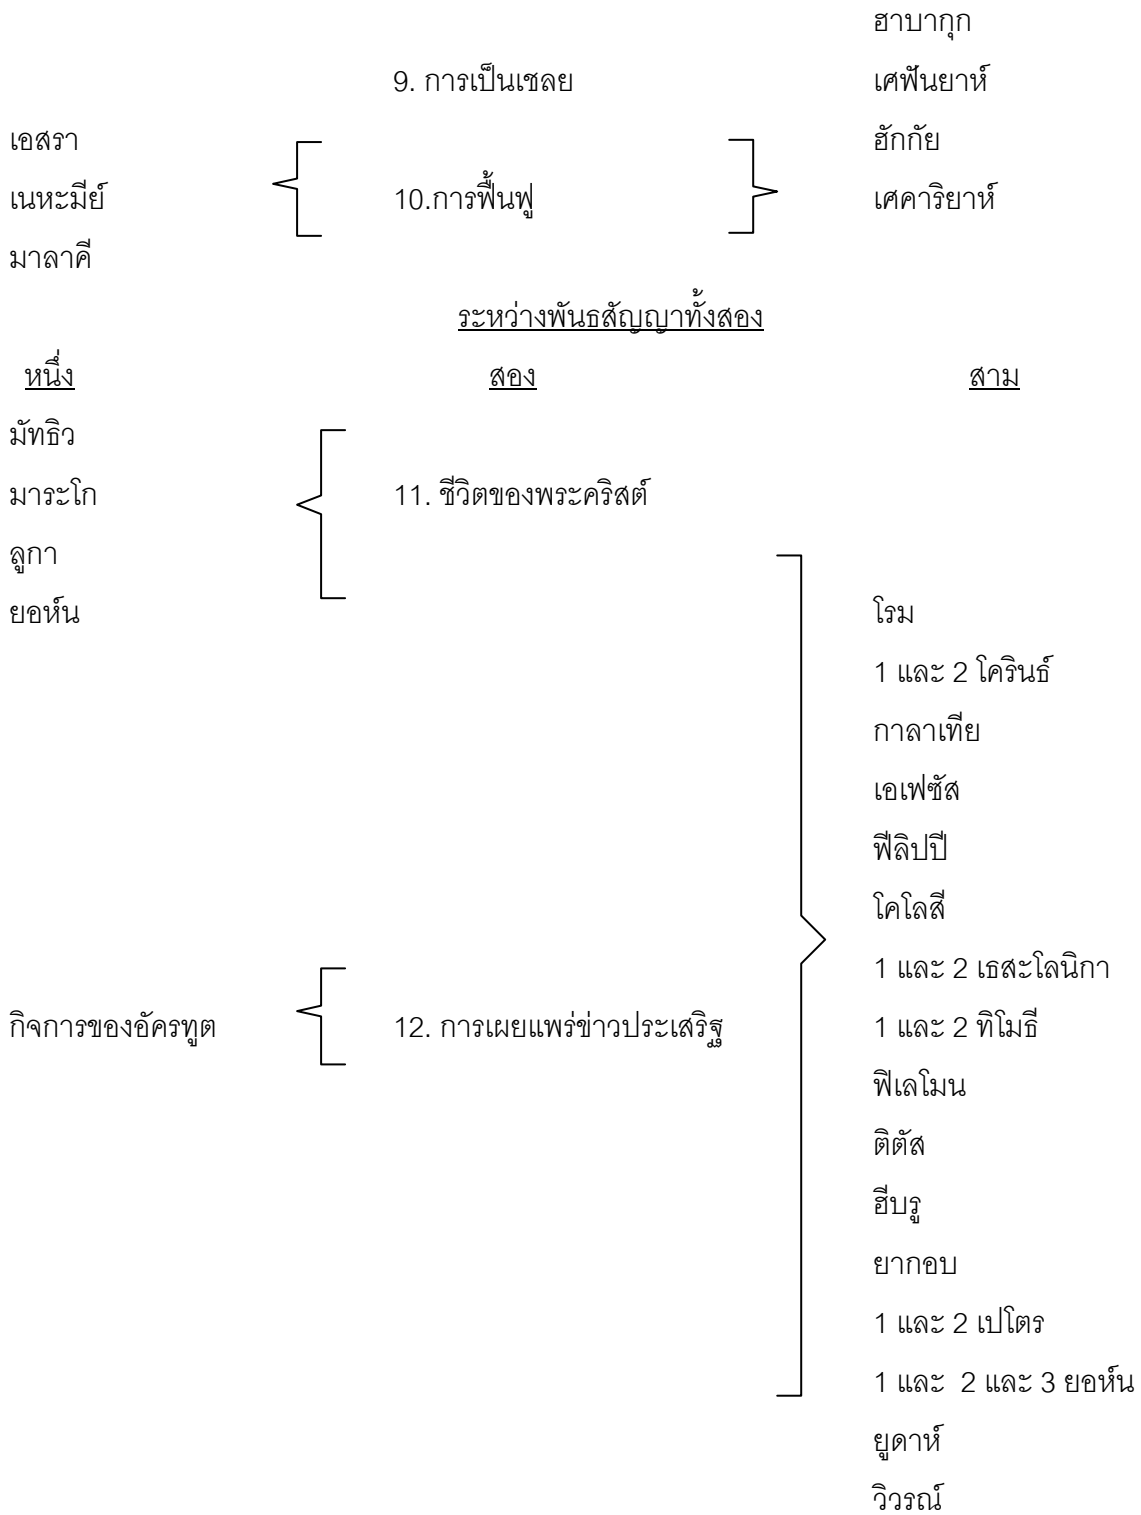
ฮาบากุก

9. การเป็นเชลย

เศฟันยาห์

เอสรา

ฮักกัย

เนหะมีย์

10.การฟื้นฟู

เศคาริยาห์

มาลาคี

ระหว่างพันธสัญญาทั้งสอง

หนึ่ง

สอง

สาม

มัทธิว

มาระโก

11. ชีวิตของพระคริสต์

ลูกา

ยอห์น

โรม
1 และ 2 โครินธ์
กาลาเทีย
เอเฟซัส
ฟีลิปปี
โคโลสี
1 และ 2 เธสะโลนิกา

กิจการของอัครทูต

12. การเผยแพร่ข่าวประเสริฐ

1 และ 2 ทิโมธี
ฟีเลโมน
ติตัส
ฮีบรู
ยากอบ
1 และ 2 เปโตร
1 และ 2 และ 3 ยอห์น
ยูดาห์
วิวรณ์